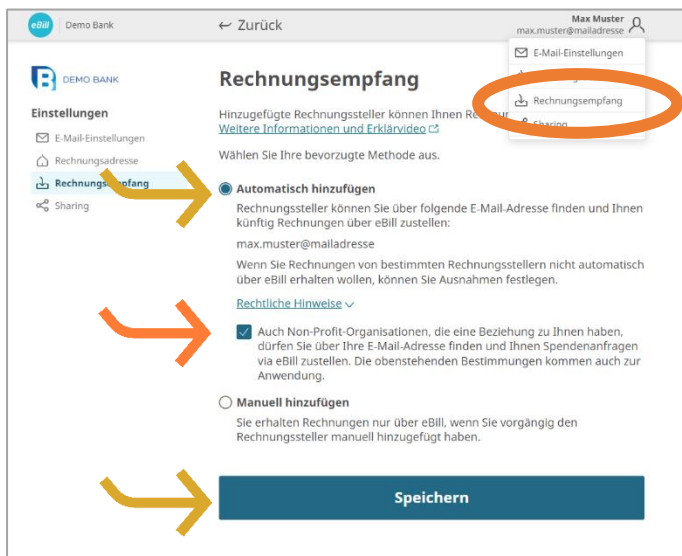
eBill | Demo Bank

← Zurück

Max Muster
max.muster@mailadresse

E-Mail-Einstellungen
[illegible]
Rechnungsempfang
Sharing

DEMO BANK

Einstellungen

E-Mail-Einstellungen
Rechnungsadresse
Rechnungsempfang
Sharing

Rechnungsempfang

Hinzugefügte Rechnungssteller können Ihnen Re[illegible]
Weitere Informationen und Erklärvideo

Wählen Sie Ihre bevorzugte Methode aus.

Automatisch hinzufügen

Rechnungssteller können Sie über folgende E-Mail-Adresse finden und Ihnen künftig Rechnungen über eBill zustellen:

max.muster@mailadresse

Wenn Sie Rechnungen von bestimmten Rechnungsstellern nicht automatisch über eBill erhalten wollen, können Sie Ausnahmen festlegen.

Rechtliche Hinweise

Auch Non-Profit-Organisationen, die eine Beziehung zu Ihnen haben, dürfen Sie über Ihre E-Mail-Adresse finden und Ihnen Spendenanfragen via eBill zustellen. Die obenstehenden Bestimmungen kommen auch zur Anwendung.

Manuell hinzufügen

Sie erhalten Rechnungen nur über eBill, wenn Sie vorgängig den Rechnungssteller manuell hinzugefügt haben.

Speichern